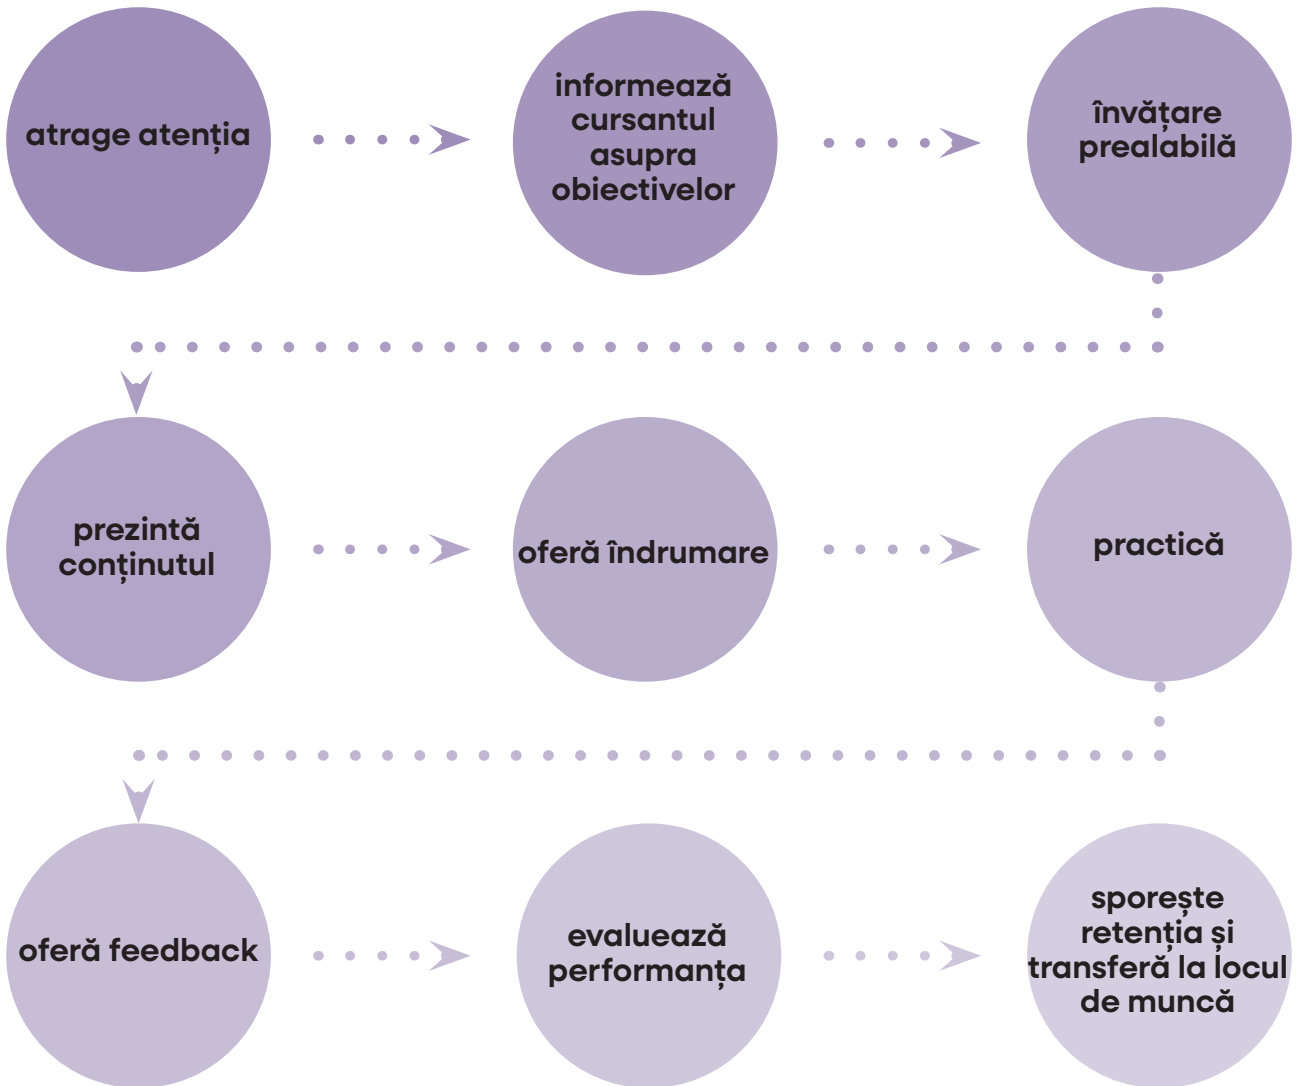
atrage atenția

informează cursantul asupra obiectivelor

învățare prealabilă

prezintă conținutul

oferă îndrumare

practică

oferă feedback

evaluează performanța

sporește retenția și transferă la locul de muncă